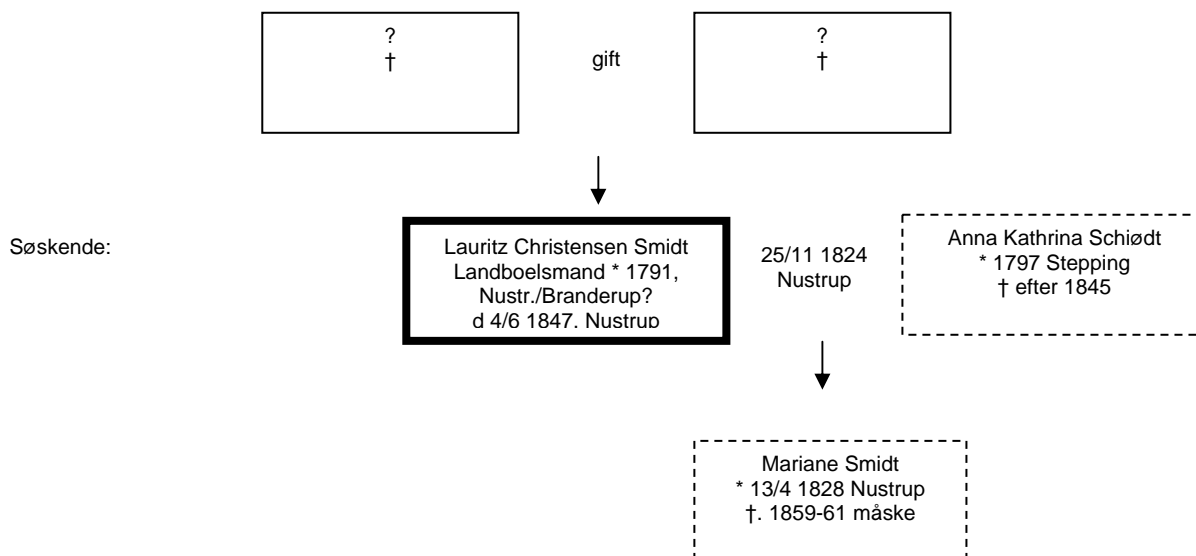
?
†

gift

?
†

Søskende:

Lauritz Christensen Smidt
Landboelsmand * 1791,
Nustr./Branderup?
d 4/6 1847, Nustrup

25/11 1824
Nustrup

Anna Kathrina Schiødt
* 1797 Stepping
† efter 1845

Mariane Smidt
* 13/4 1828 Nustrup
†. 1859-61 måske